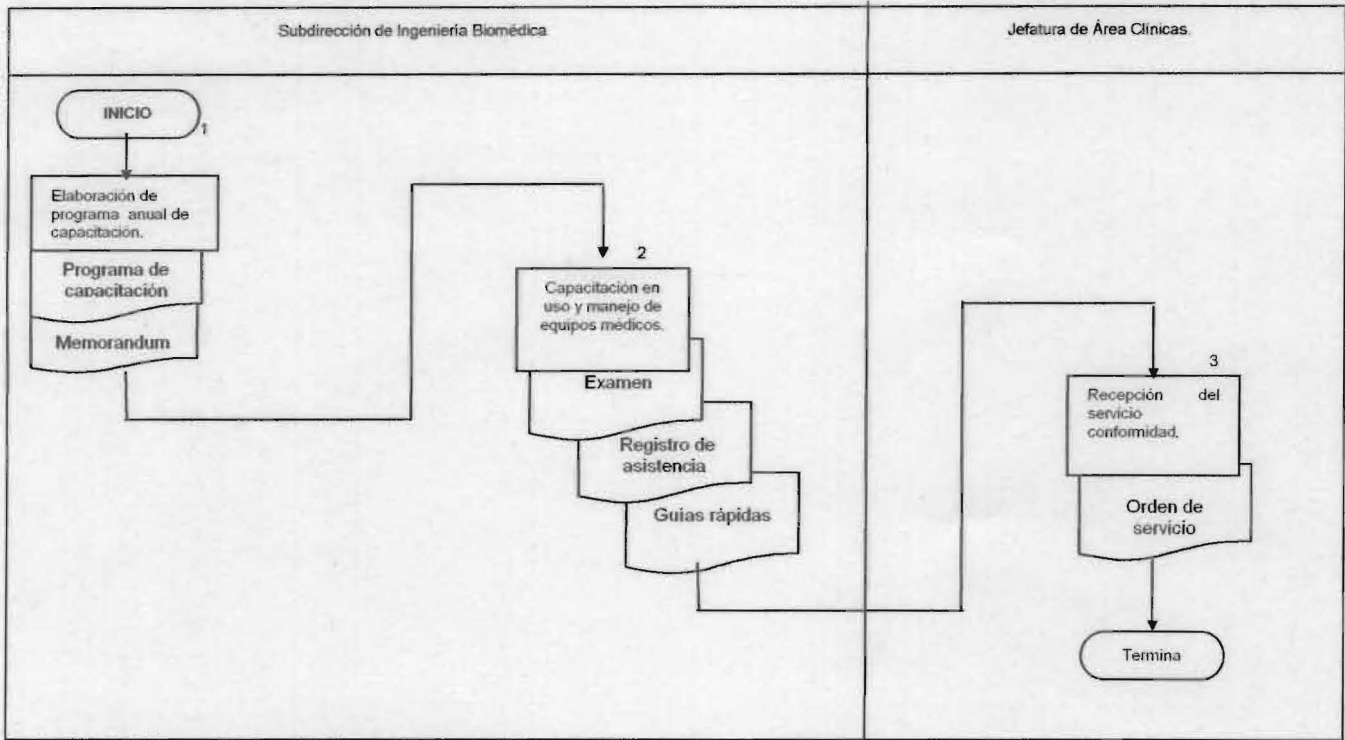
Subdirección de Ingeniería Biomédica

Jefatura de Área Clínicas

INICIO

1

Elaboración de programa anual de capacitación.

Programa de capacitación

Memorandum

2

Capacitación en uso y manejo de equipos médicos.

Examen

Registro de asistencia

Guias rápidas

3

Recepción del servicio conformidad.

Orden de servicio

Termina